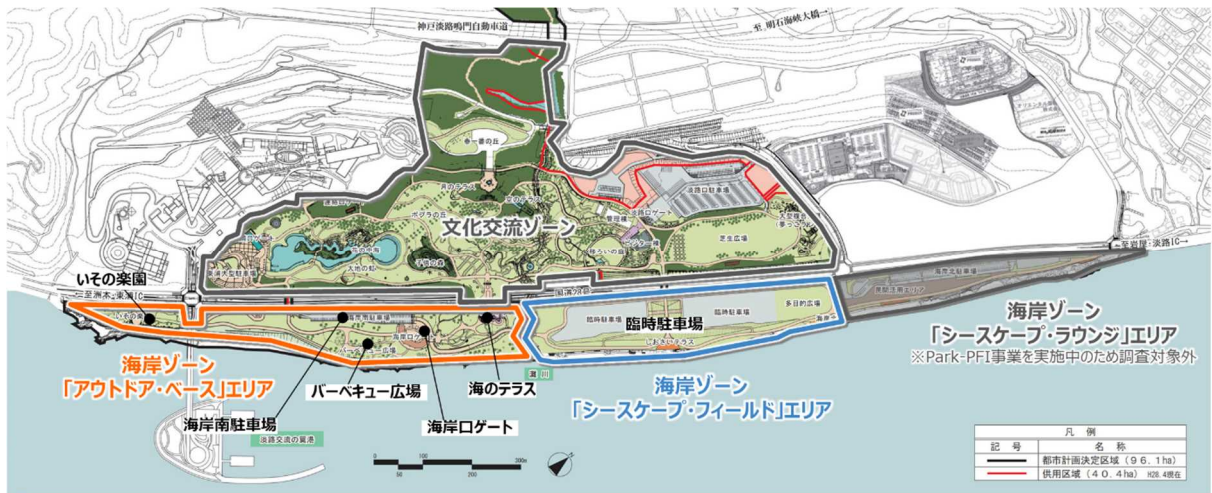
神戸淡路鳴門自動車道

至 明石海峡大橋

文化交流ゾーン

いその楽園

至洲本・東浦IC

至岩屋・淡路IC

国道28号

臨時駐車場

海岸ゾーン
「シースケープ・ラウンジ」エリア
※Park-PFI事業を実施中のため調査対象外

海岸ゾーン
「アウトドア・ベース」エリア

バーベキュー広場

海のテラス

海岸南駐車場

海岸ロゲート

海岸ゾーン
「シースケープ・フィールド」エリア

淡路交流の翼港

| 凡例 | |
|---|---|
| 記号 | 名称 |
| | 都市計画決定区域（96.1ha） |
| | 供用区域（40.4ha） H28.4現在 |